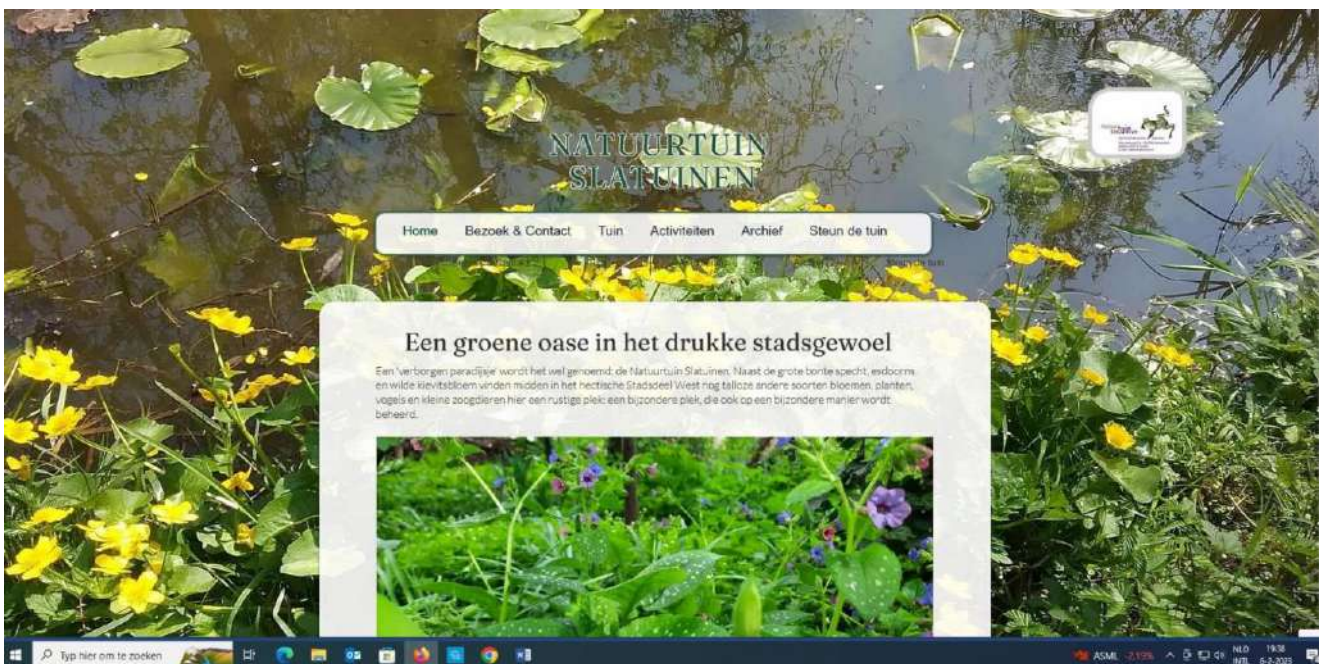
NATUURTUIN SLATUINEN

Home Bezoek & Contact Tuin Activiteiten Archief Steun de tuin

Een groene oase in het drukke stadsgewoel

Een 'verborgen paradijsje' wordt het wel genoemd: de Natuurtuin Slatuinen. Naast de grote bonte specht, eikvaren en wilde kievitsbloem vinden midden in het hectische Stadsdeel West nog talloze andere soorten bloemen, planten, vogels en kleine zoogdieren hier een rustige plek: een bijzondere plek, die ook op een bijzondere manier wordt beheerd.

Typ hier om te zoeken

ASML -2,19% NLD INTL 19:38 5-2-2023